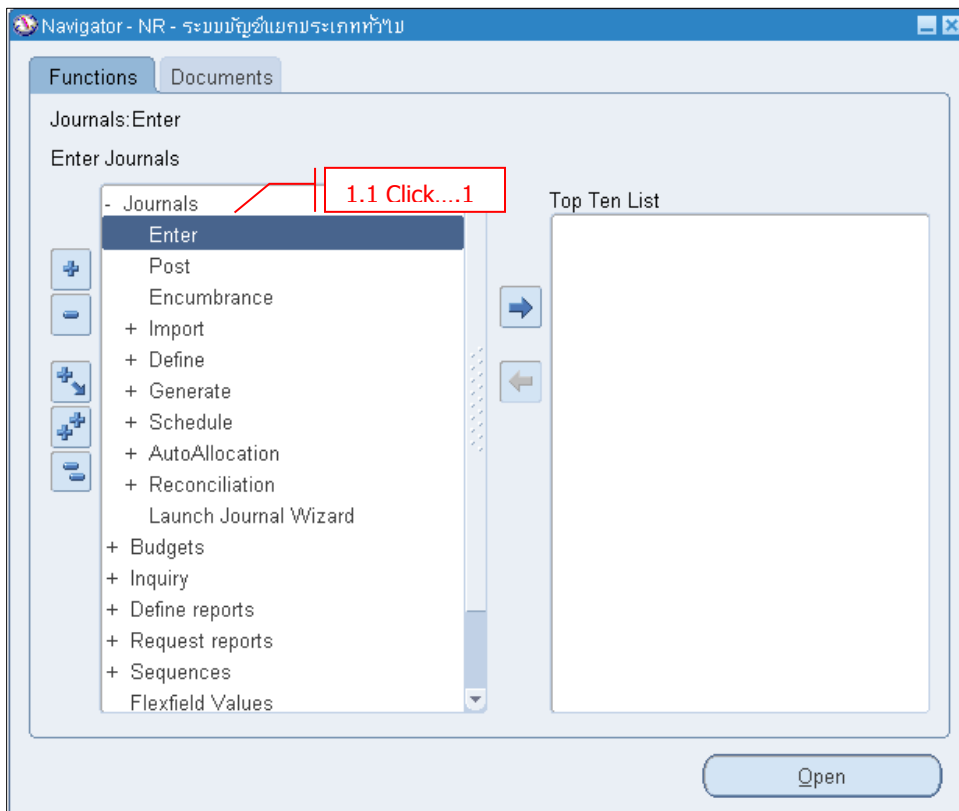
Navigator - NR - ระบบบัญชีแยกประเภททั่วไป

Functions Documents

Journals:Enter

Enter Journals

1.1 Click....1

- Journals
Enter
Post
Encumbrance
+ Import
+ Define
+ Generate
+ Schedule
+ AutoAllocation
+ Reconciliation
Launch Journal Wizard
+ Budgets
+ Inquiry
+ Define reports
+ Request reports
+ Sequences
Flexfield Values

Top Ten List

Open